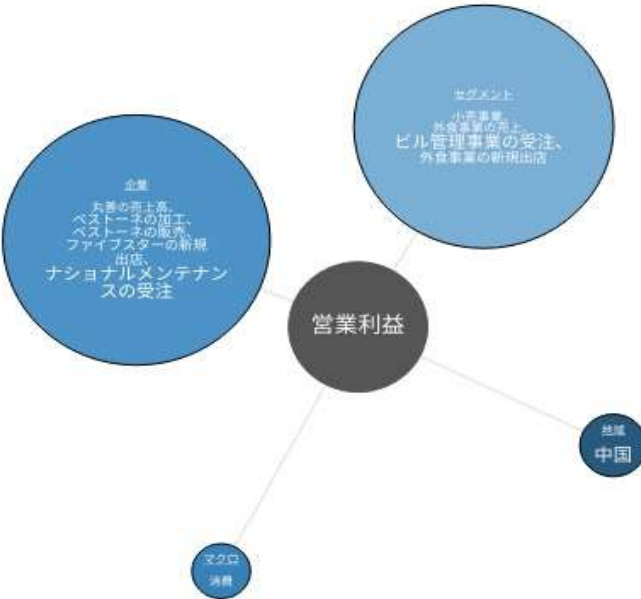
セグメント

小売事業、
外食事業の売上、
ビル管理事業の受注、
外食事業の新規出店

企業

丸善の売上高、
ベストーネの加工、
ベストーネの販売、
ファイブスターの新規
出店、
ナショナルメンテナンスの受注

営業利益

地域
中国

マクロ
消費